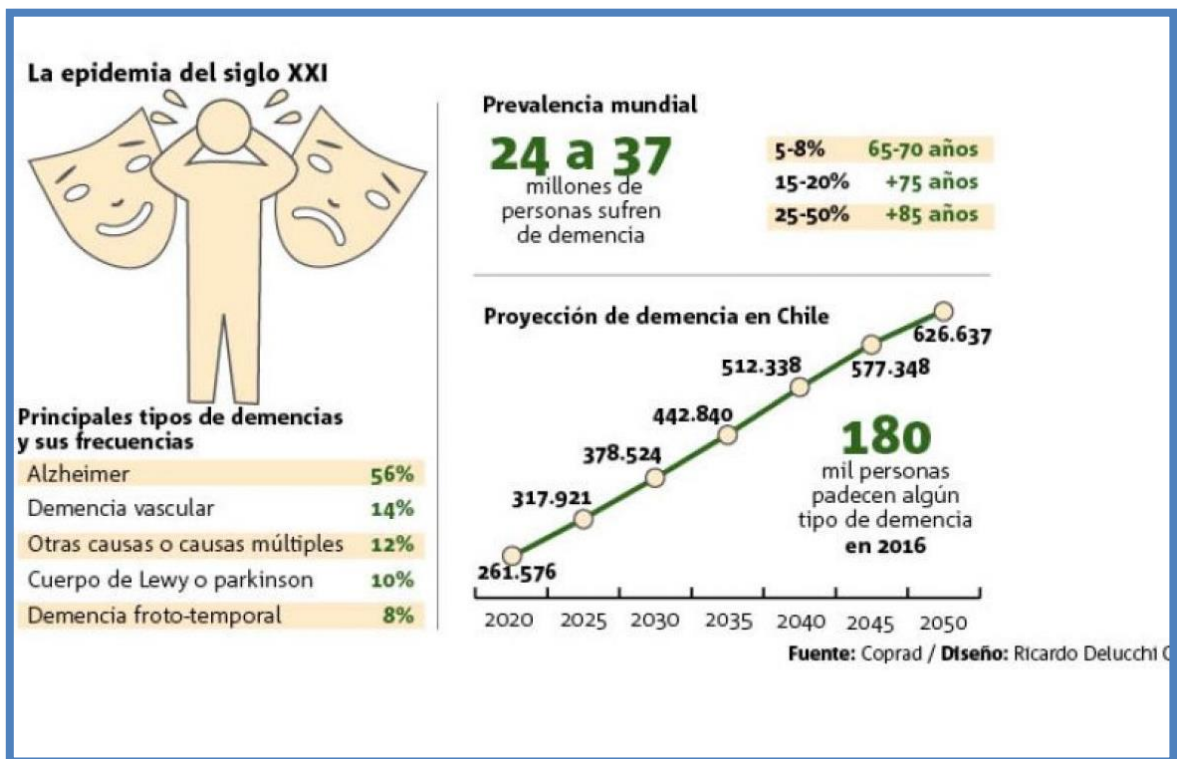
La epidemia del siglo XXI

Principales tipos de demencias y sus frecuencias

| | |
|---|---|
| Alzheimer | 56% |
| Demencia vascular | 14% |
| Otras causas o causas múltiples | 12% |
| Cuerpo de Lewy o parkinson | 10% |
| Demencia froto-temporal | 8% |

Prevalencia mundial

24 a 37 millones de personas sufren de demencia

| | |
|---|---|
| 5-8% | 65-70 años |
| 15-20% | +75 años |
| 25-50% | +85 años |

Proyección de demencia en Chile

261.576
317.921
378.524
442.840
512.338
577.348
626.637

2020 2025 2030 2035 2040 2045 2050

180 mil personas padecen algún tipo de demencia en 2016

Fuente: Coprad / Diseño: Ricardo Delucchi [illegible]